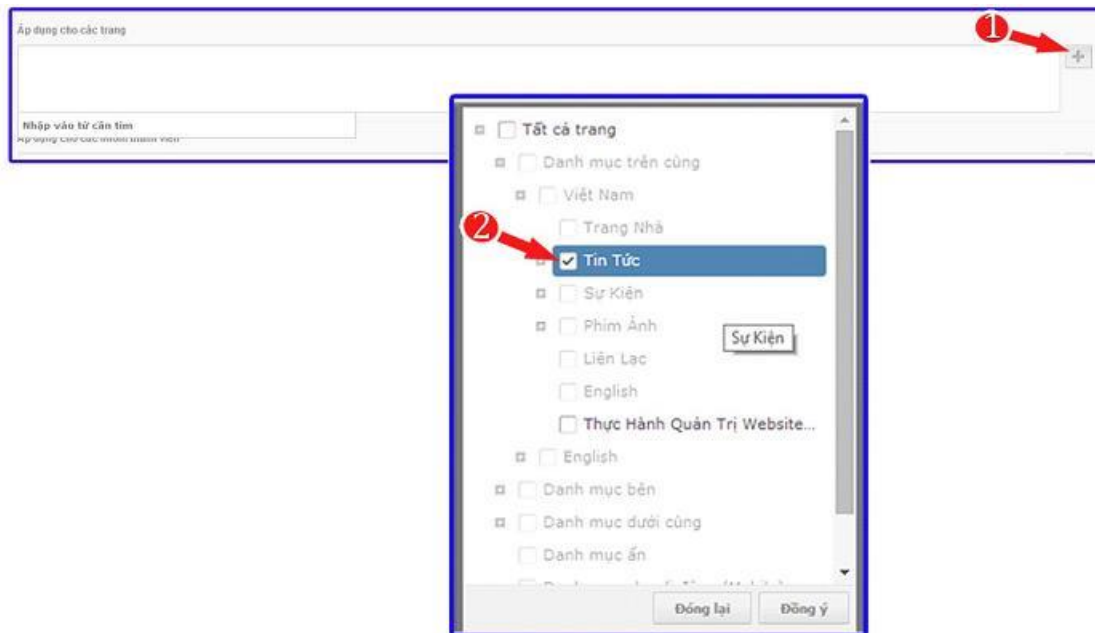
Áp dụng cho các trang

1

Nhập vào từ cần tìm

Áp dụng cho các nhóm thành viên

Tất cả trang
Danh mục trên cùng
Việt Nam
Trang Nhà
2
Tin Tức
Sự Kiện
Phim Ảnh
Sự Kiện
Liên Lạc
English
Thực Hành Quản Trị Website...
English
Danh mục bên
Danh mục dưới cùng
Danh mục ẩn
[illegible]

Đóng lại
Đồng ý